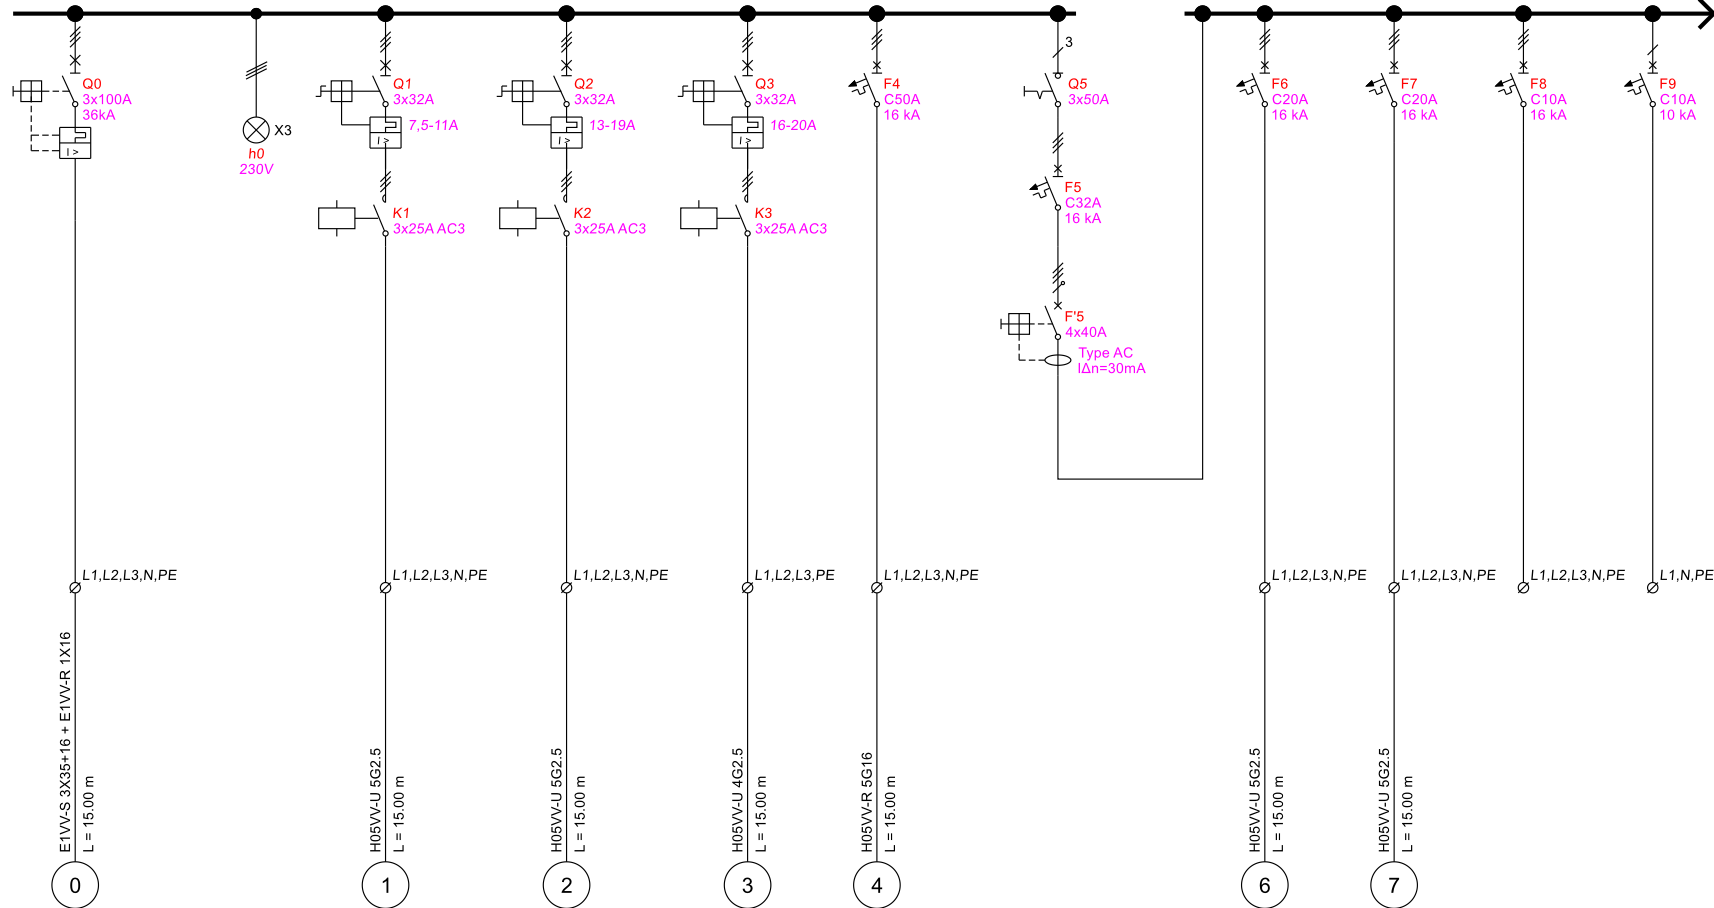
Q0
3x100A
36kA
I >

X3
h0
230V

Q1
3x32A
7,5-11A
I >
K1
3x25A AC3

Q2
3x32A
13-19A
I >
K2
3x25A AC3

Q3
3x32A
16-20A
I >
K3
3x25A AC3

F4
C50A
16 kA

3
Q5
3x50A
F5
C32A
16 kA
F'5
4x40A
Type AC
IΔn=30mA

F6
C20A
16 kA

F7
C20A
16 kA

F8
C10A
16 kA

F9
C10A
10 kA

L1,L2,L3,N,PE
E1VV-S 3X35+16 + E1VV-R 1X16
L = 15.00 m
0

L1,L2,L3,N,PE
H05VV-U 5G2.5
L = 15.00 m
1

L1,L2,L3,N,PE
H05VV-U 5G2.5
L = 15.00 m
2

L1,L2,L3,PE
H05VV-U 4G2.5
L = 15.00 m
3

L1,L2,L3,N,PE
H05VV-R 5G16
L = 15.00 m
4

L1,L2,L3,N,PE
H05VV-U 5G2.5
L = 15.00 m
6

L1,L2,L3,N,PE
H05VV-U 5G2.5
L = 15.00 m
7

L1,L2,L3,N,PE

L1,N,PE